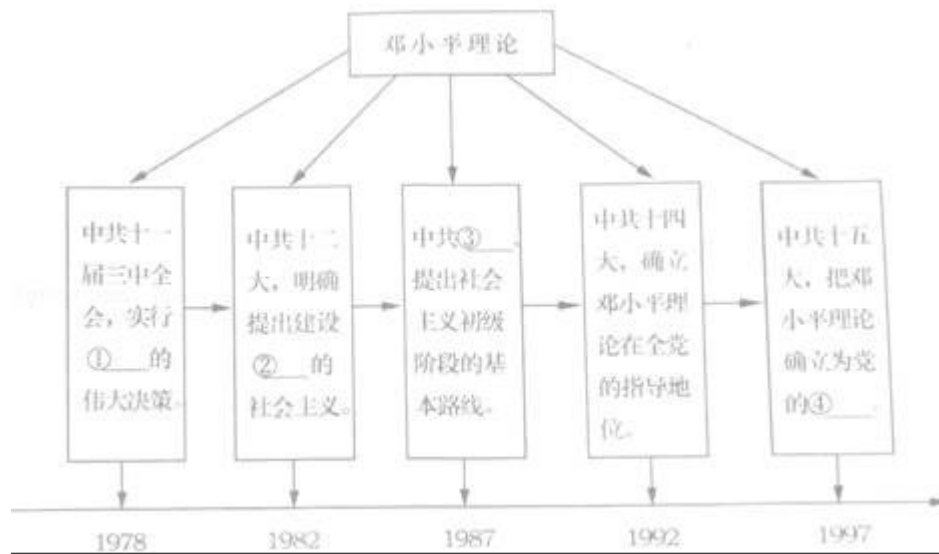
邓小平理论

中共十一届三中全会，实行①____的伟大决策。

中共十二大，明确提出建设②____的社会主义。

中共③____提出社会主义初级阶段的基本路线。

中共十四大，确立邓小平理论在全党的指导地位。

中共十五大，把邓小平理论确立为党的④____。

1978

1982

1987

1992

1997